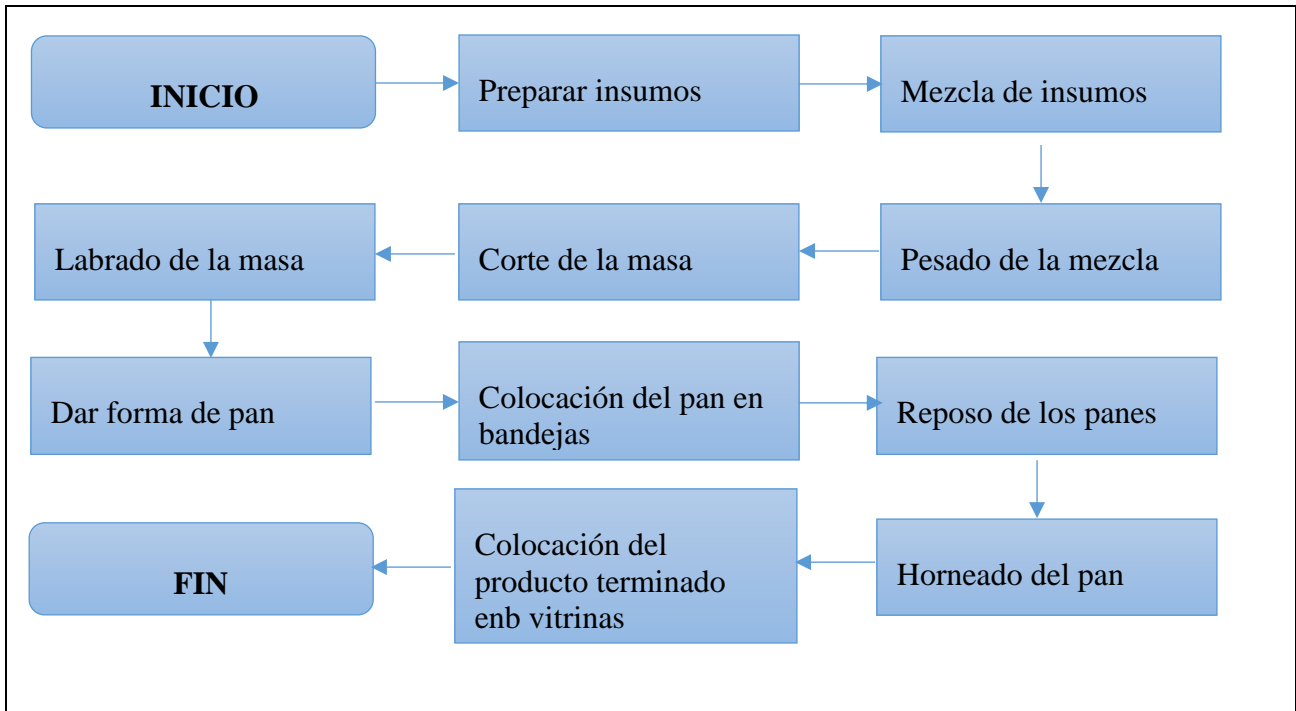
INICIO

Preparar insumos

Mezcla de insumos

Pesado de la mezcla

Corte de la masa

Labrado de la masa

Dar forma de pan

Colocación del pan en bandejas

Reposo de los panes

Horneado del pan

Colocación del producto terminado enb vitrinas

FIN